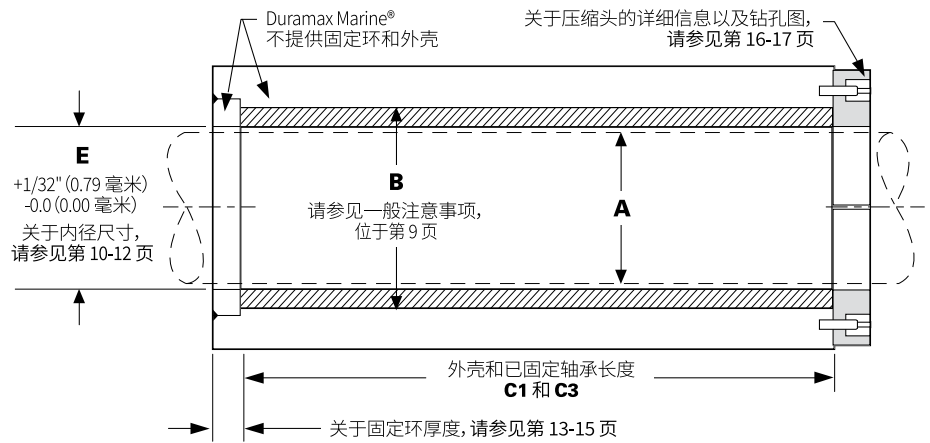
Duramax Marine®
不提供固定环和外壳

关于压缩头的详细信息以及钻孔图，
请参见第 16-17 页

E
+1/32" (0.79 毫米)
-0.0 (0.00 毫米)
关于内径尺寸，
请参见第 10-12 页

B
请参见一般注意事项，
位于第 9 页

A

外壳和已固定轴承长度
C1 和 C3

关于固定环厚度，请参见第 13-15 页